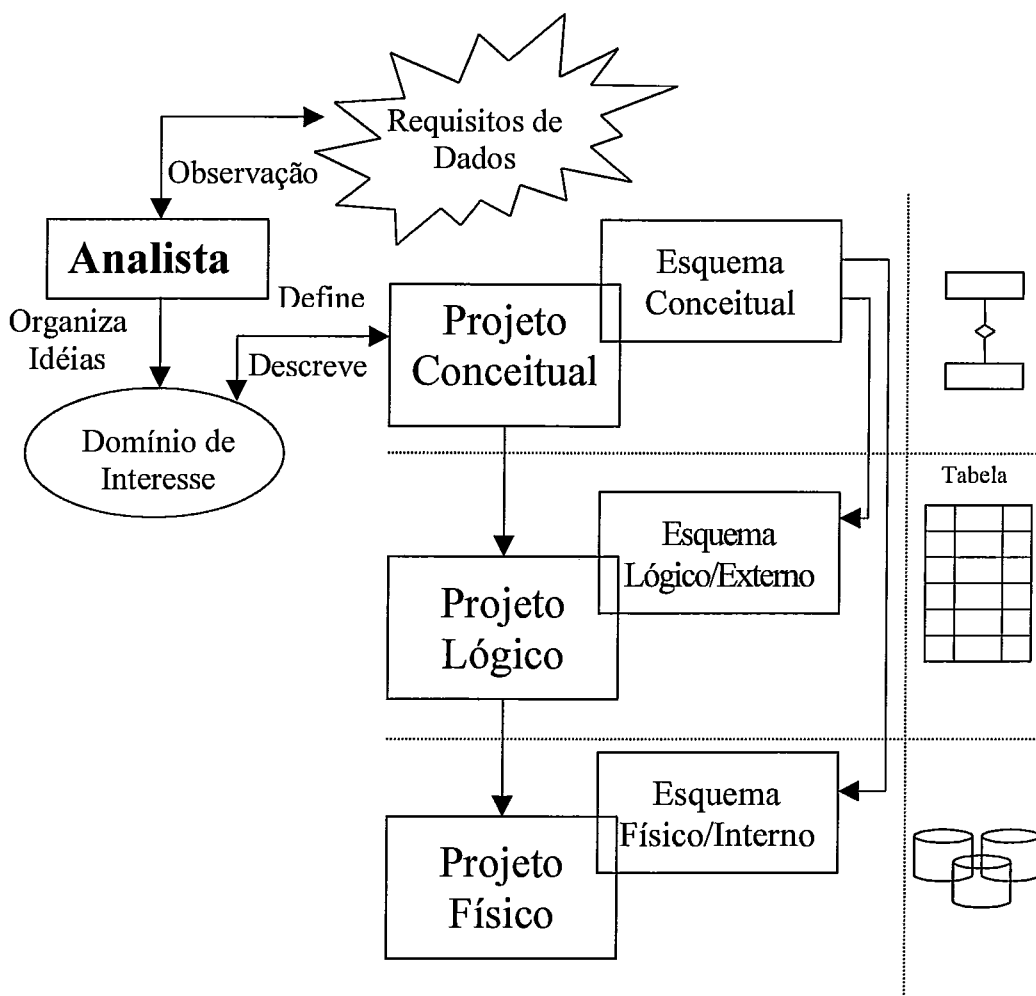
Requisitos de Dados

Observação

Analista

Organiza Idéias

Define

Descreve

Domínio de Interesse

Projeto Conceitual

Esquema Conceitual

Esquema Lógico/Externo

Projeto Lógico

Esquema Físico/Interno

Projeto Físico

Tabela